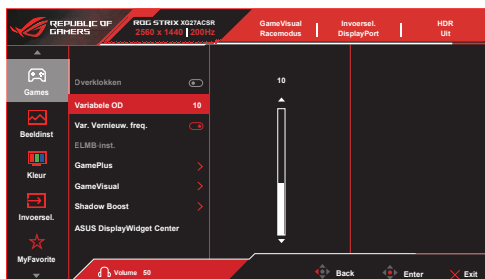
REPUBLIC OF GAMERS

ROG STRIX XG27ACSR
2560 x 1440 | 200Hz

GameVisual
Racemodus

Invoersel.
DisplayPort

HDR
Uit

Games

Beeldinst

Kleur

Invoersel.

MyFavorite

Overklokken

Variabele OD 10

Var. Vernieuw. freq.

ELMB inst.

GamePlus

GameVisual

Shadow Boost

ASUS DisplayWidget Center

10

Volume 50

Back

Enter

Exit